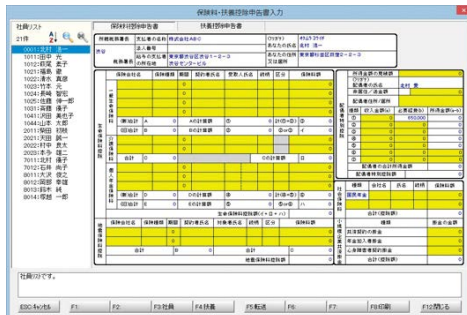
保険料・扶養控除申告書入力

社員リスト
21件
0001:北村 浩一
1011:吉田 元
1012:坂尾 志子
1017:福島 彩
1022:清水 真彦
1023:竹本 元
1024:長崎 智明
1025:佐藤 伸一郎
1031:森岡 康子
1041:片岡 勇也子
1044:山本 大郎
1011:柴田 和雄
1012:石田 敏一
2021:村中 良太
2022:永沢 謙二
3011:北村 康子
3021:石野 尚子
3041:大沢 保之
6012:岡部 幸輝
8011:森林 純
8014:塚越 一郎

保険料控除申告書 | 扶養控除等申告書

所轄税務署長 | 芝税務署長
あなたの氏名 | 北村 浩一
あなたの住所 | 東京都港区芝浦1-2-3

一般の生命保険料
介護医療保険料
個人年金保険料
地震保険料控除
社会保険料控除
小規模企業共済等掛金控除
配偶者特別控除

合計
990,000

社員のです。

ESCキャンセル | F1 | F2 | F3社員 | F4扶養 | F5転送 | F6 | F7 | F8印刷 | F12閉じる